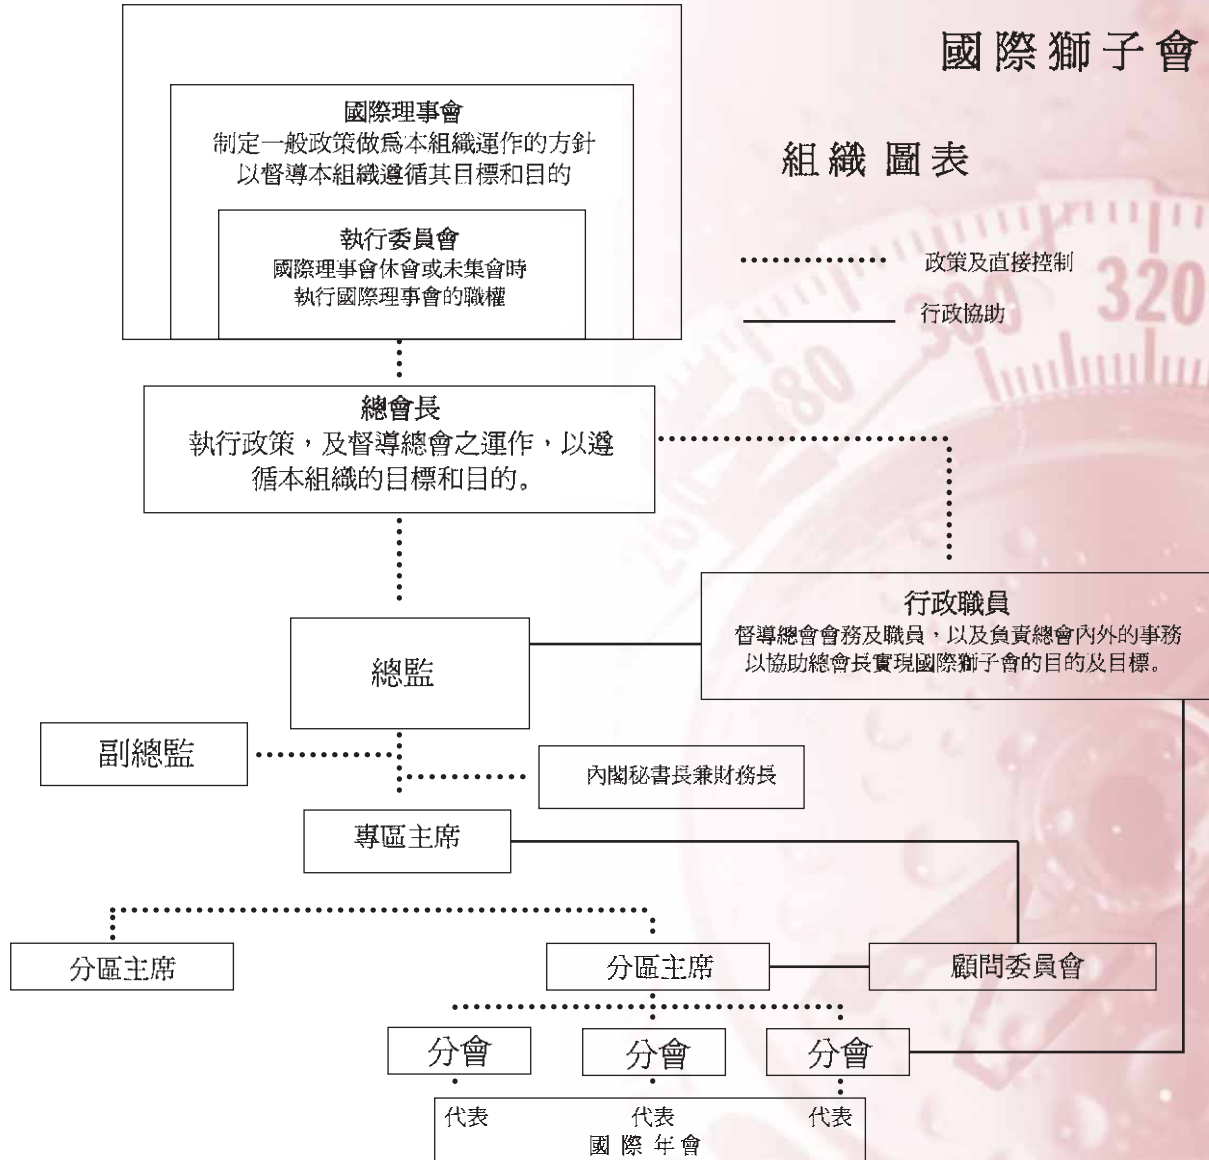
國際獅子會

組織 圖表

政策及直接控制

行政協助

國際理事會
制定一般政策做爲本組織運作的方針
以督導本組織遵循其目標和目的

執行委員會
國際理事會休會或未集會時
執行國際理事會的職權

總會長
執行政策，及督導總會之運作，以遵循本組織的目標和目的。

行政職員
督導總會會務及職員，以及負責總會內外的事務
以協助總會長實現國際獅子會的目的及目標。

總監

副總監

內閣秘書長兼財務長

專區主席

分區主席

分區主席

顧問委員會

分會

分會

分會

代表

代表

代表

國 際 年 會